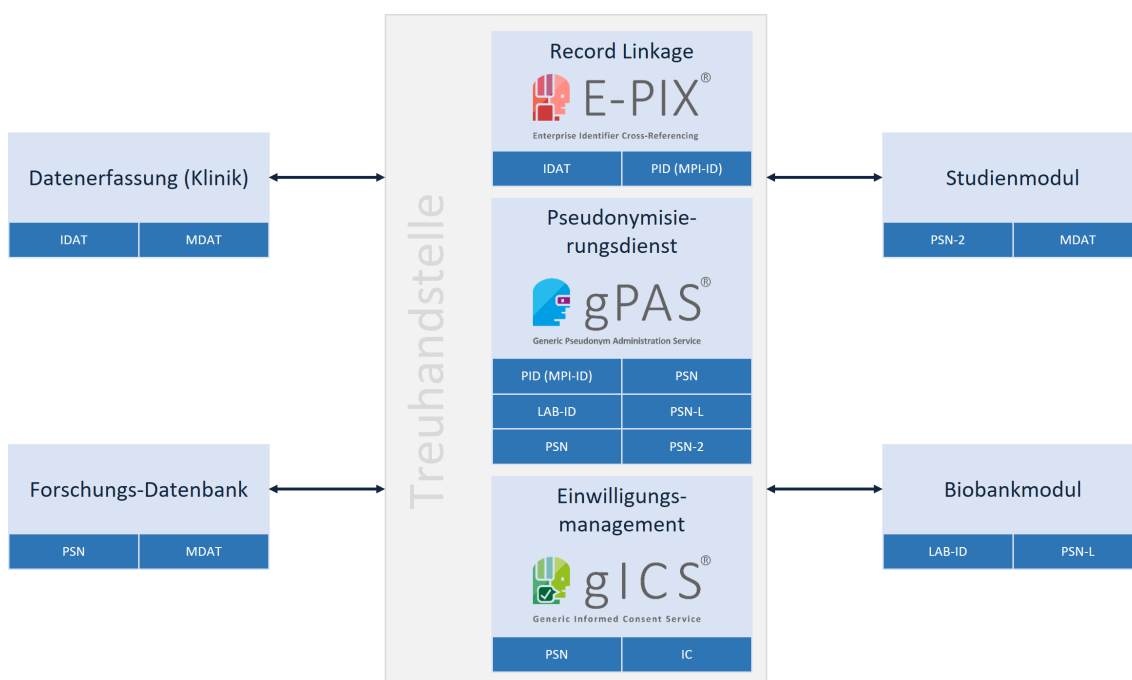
Datenerfassung (Klinik)

| IDAT | MDAT |
|---|---|

Forschungs-Datenbank

| PSN | MDAT |
|---|---|

Treuhandstelle

Record Linkage

E-PIX®

Enterprise Identifier Cross-Referencing

| IDAT | PID (MPI-ID) |
|---|---|

Pseudonymisierungsdienst

gPAS®

Generic Pseudonym Administration Service

| PID (MPI-ID) | PSN |
|---|---|
| LAB-ID | PSN-L |
| PSN | PSN-2 |

Einwilligungsmanagement

gICS®

Generic Informed Consent Service

| PSN | IC |
|---|---|

Studienmodul

| PSN-2 | MDAT |
|---|---|

Biobankmodul

| LAB-ID | PSN-L |
|---|---|